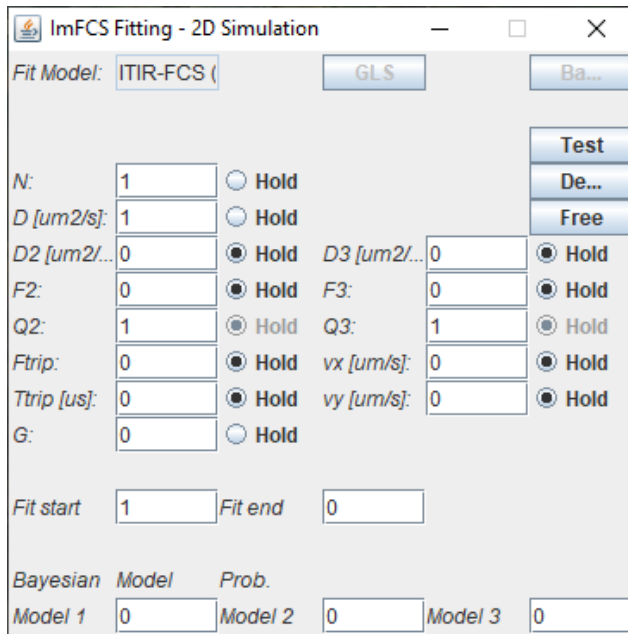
ImFCS Fitting - 2D Simulation

Fit Model: ITIR-FCS (

GLS

Ba...

Test

De...

Free

N: 1 Hold

D [um2/s]: 1 Hold

D2 [um2/... 0 Hold

D3 [um2/... 0 Hold

F2: 0 Hold

F3: 0 Hold

Q2: 1 Hold

Q3: 1 Hold

Ftrip: 0 Hold

vx [um/s]: 0 Hold

Ttrip [us]: 0 Hold

vy [um/s]: 0 Hold

G: 0 Hold

Fit start 1 Fit end 0

Bayesian Model Prob.

Model 1 0 Model 2 0 Model 3 0